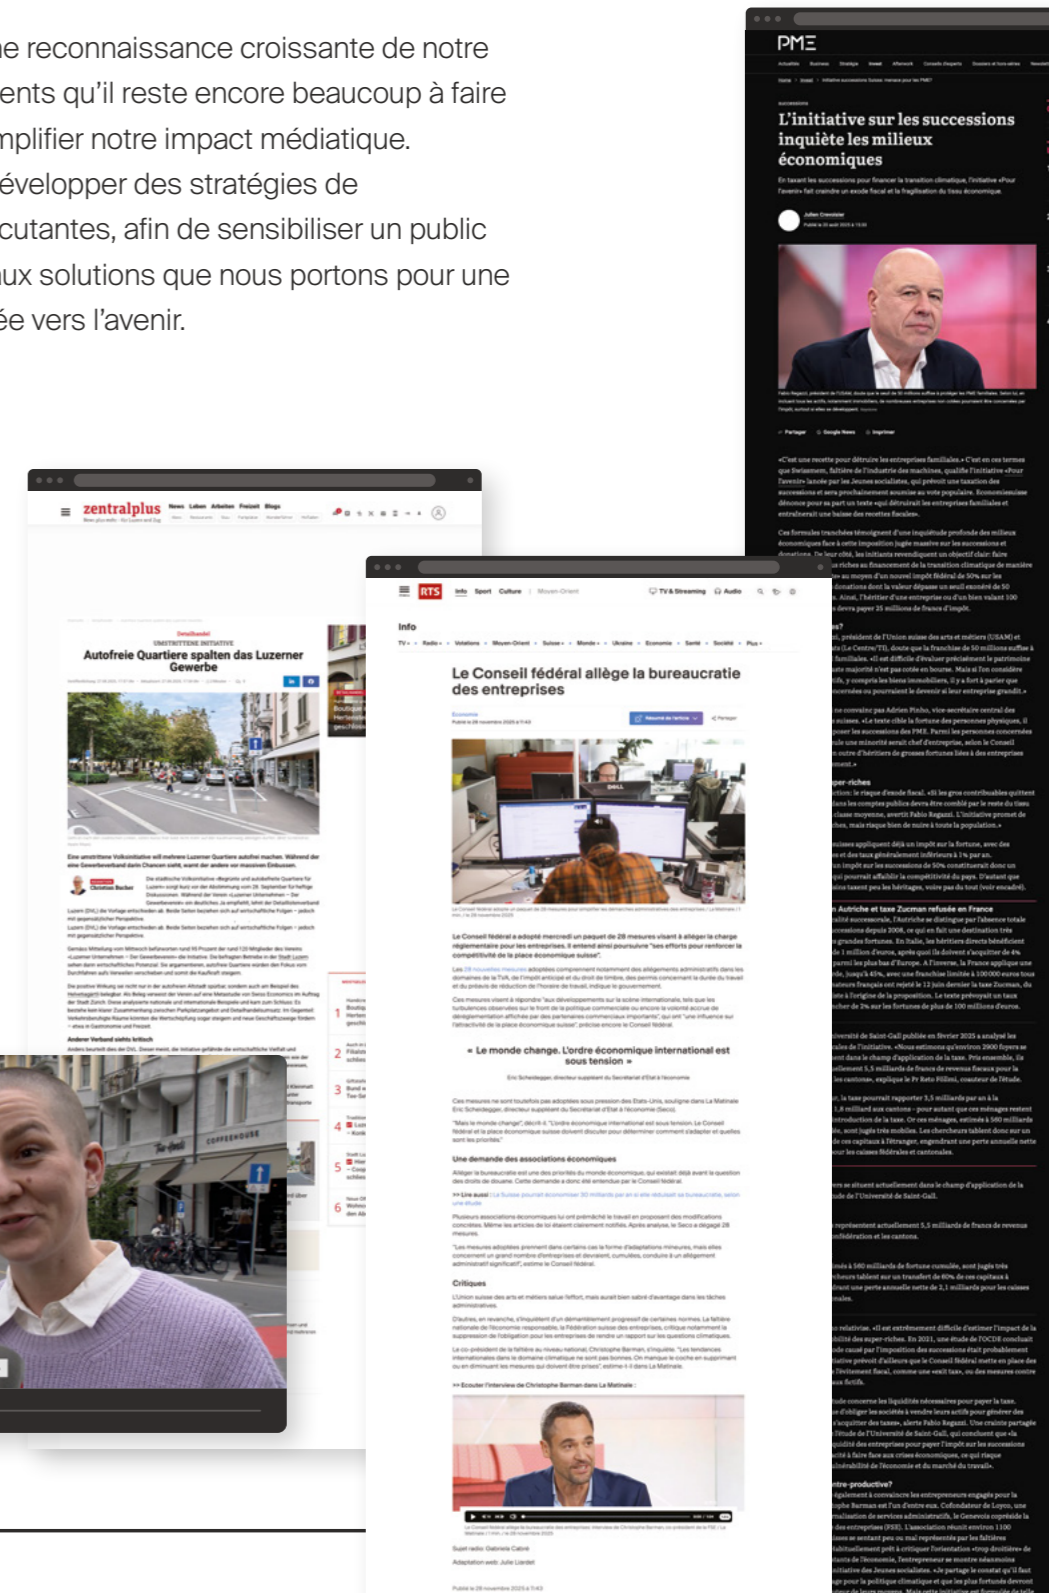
ne reconnaissance croissante de notre ents qu'il reste encore beaucoup à faire nplifier notre impact médiatique. évelopper des stratégies de cutantes, afin de sensibiliser un public ux solutions que nous portons pour une ée vers l'avenir.

PME

L'initiative sur les successions inquiète les milieux économiques

En taxant les successions pour financer la transition climatique, l'initiative «Pour l'avenir» fait craindre un exode fiscal et la fragilisation du tissu économique.

zentralplus

Autofreie Quartiere spalten das Luzerner Gewerbe

RTS

Info

Le Conseil fédéral allège la bureaucratie des entreprises

« Le monde change. L'ordre économique international est sous tension »

Une demande des associations économiques

Critiques

Autriche et taxe Zucman refusée en France